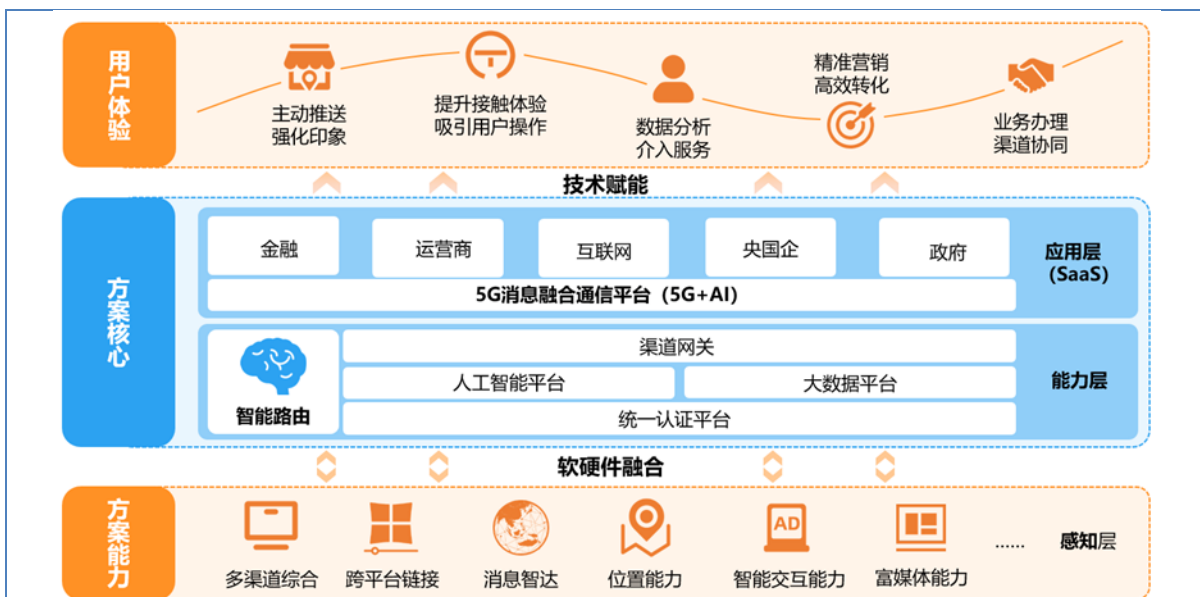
用户体验

主动推送
强化印象

提升接触体验
吸引用户操作

数据分析
介入服务

精准营销
高效转化

业务办理
渠道协同

技术赋能

方案核心

金融

运营商

互联网

央国企

政府

应用层
(SaaS)

5G消息融合通信平台（5G+AI）

智能路由

渠道网关

人工智能平台

大数据平台

统一认证平台

能力层

软硬件融合

方案能力

多渠道综合

跨平台链接

消息智达

位置能力

AD

智能交互能力

富媒体能力

......

感知层